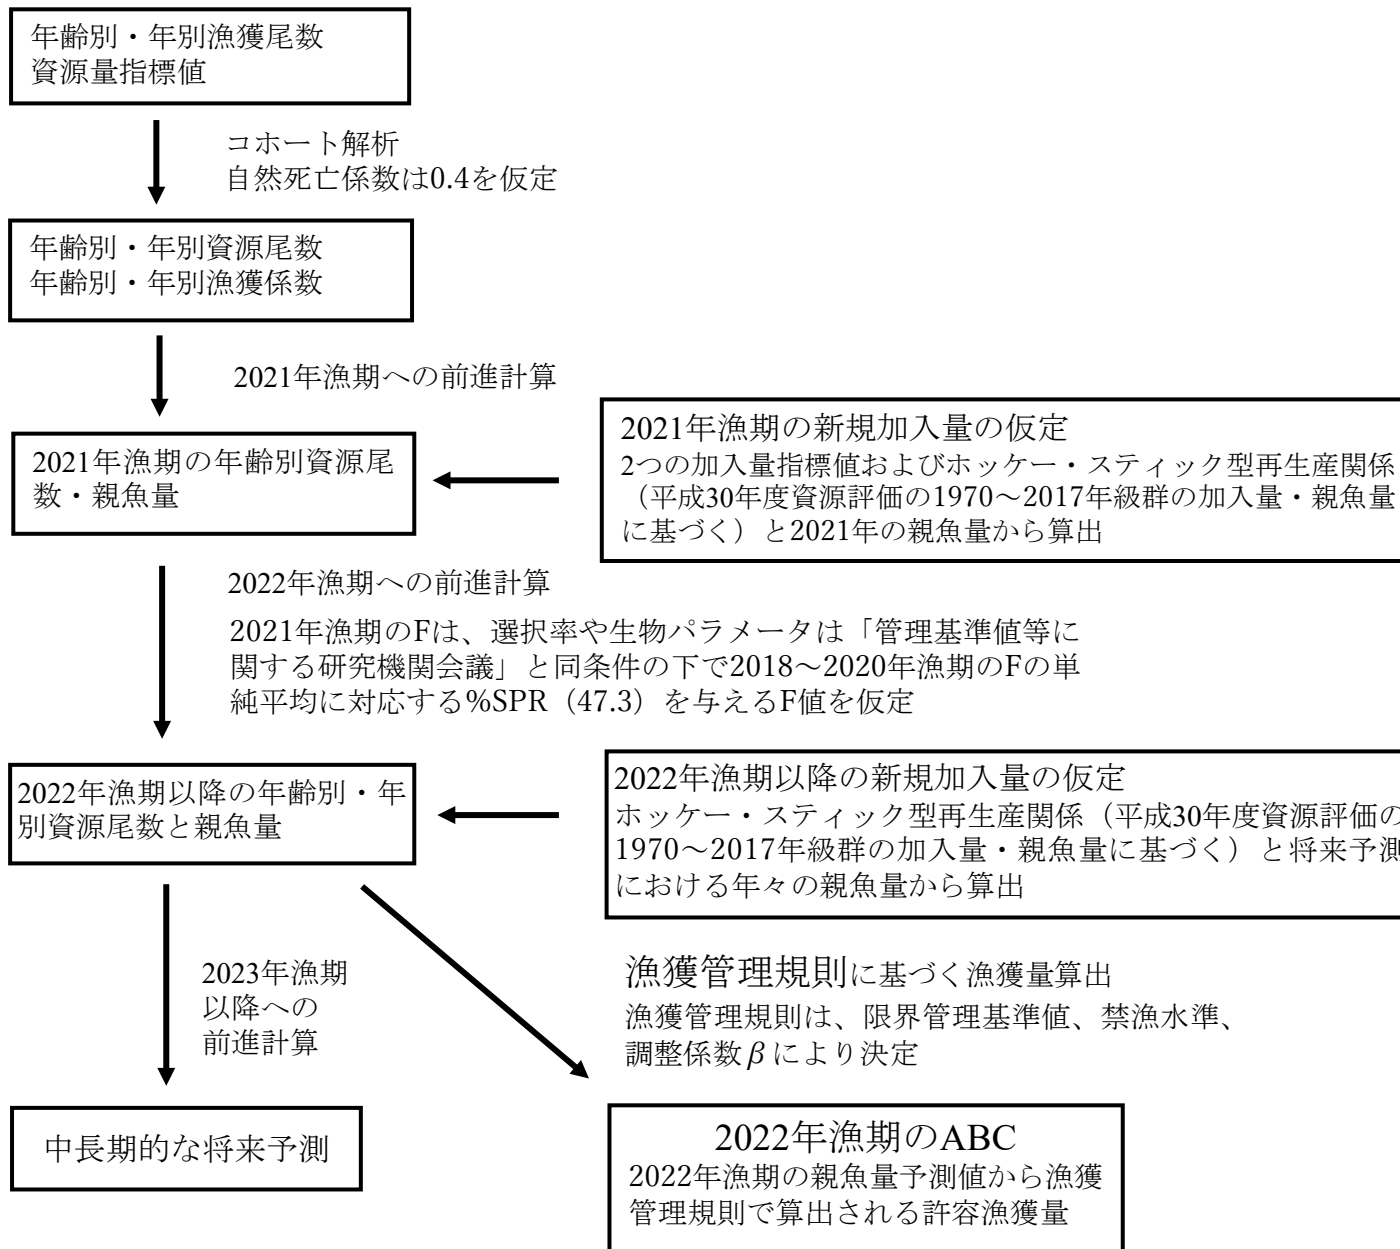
年齢別・年別漁獲尾数
資源量指標値

コホート解析
自然死亡係数は0.4を仮定

年齢別・年別資源尾数
年齢別・年別漁獲係数

2021年漁期への前進計算

2021年漁期の年齢別資源尾数・親魚量

2021年漁期の新規加入量の仮定
2つの加入量指標値およびホッケー・スティック型再生産関係（平成30年度資源評価の1970～2017年級群の加入量・親魚量に基づく）と2021年の親魚量から算出

2022年漁期への前進計算

2021年漁期のFは、選択率や生物パラメータは「管理基準値等に関する研究機関会議」と同条件の下で2018～2020年漁期のFの単純平均に対応する%SPR（47.3）を与えるF値を仮定

2022年漁期以降の年齢別・年別資源尾数と親魚量

2022年漁期以降の新規加入量の仮定
ホッケー・スティック型再生産関係（平成30年度資源評価の1970～2017年級群の加入量・親魚量に基づく）と将来予測における年々の親魚量から算出

2023年漁期以降への前進計算

漁獲管理規則に基づく漁獲量算出
漁獲管理規則は、限界管理基準値、禁漁水準、調整係数$\beta$により決定

中長期的な将来予測

2022年漁期のABC
2022年漁期の親魚量予測値から漁獲管理規則で算出される許容漁獲量